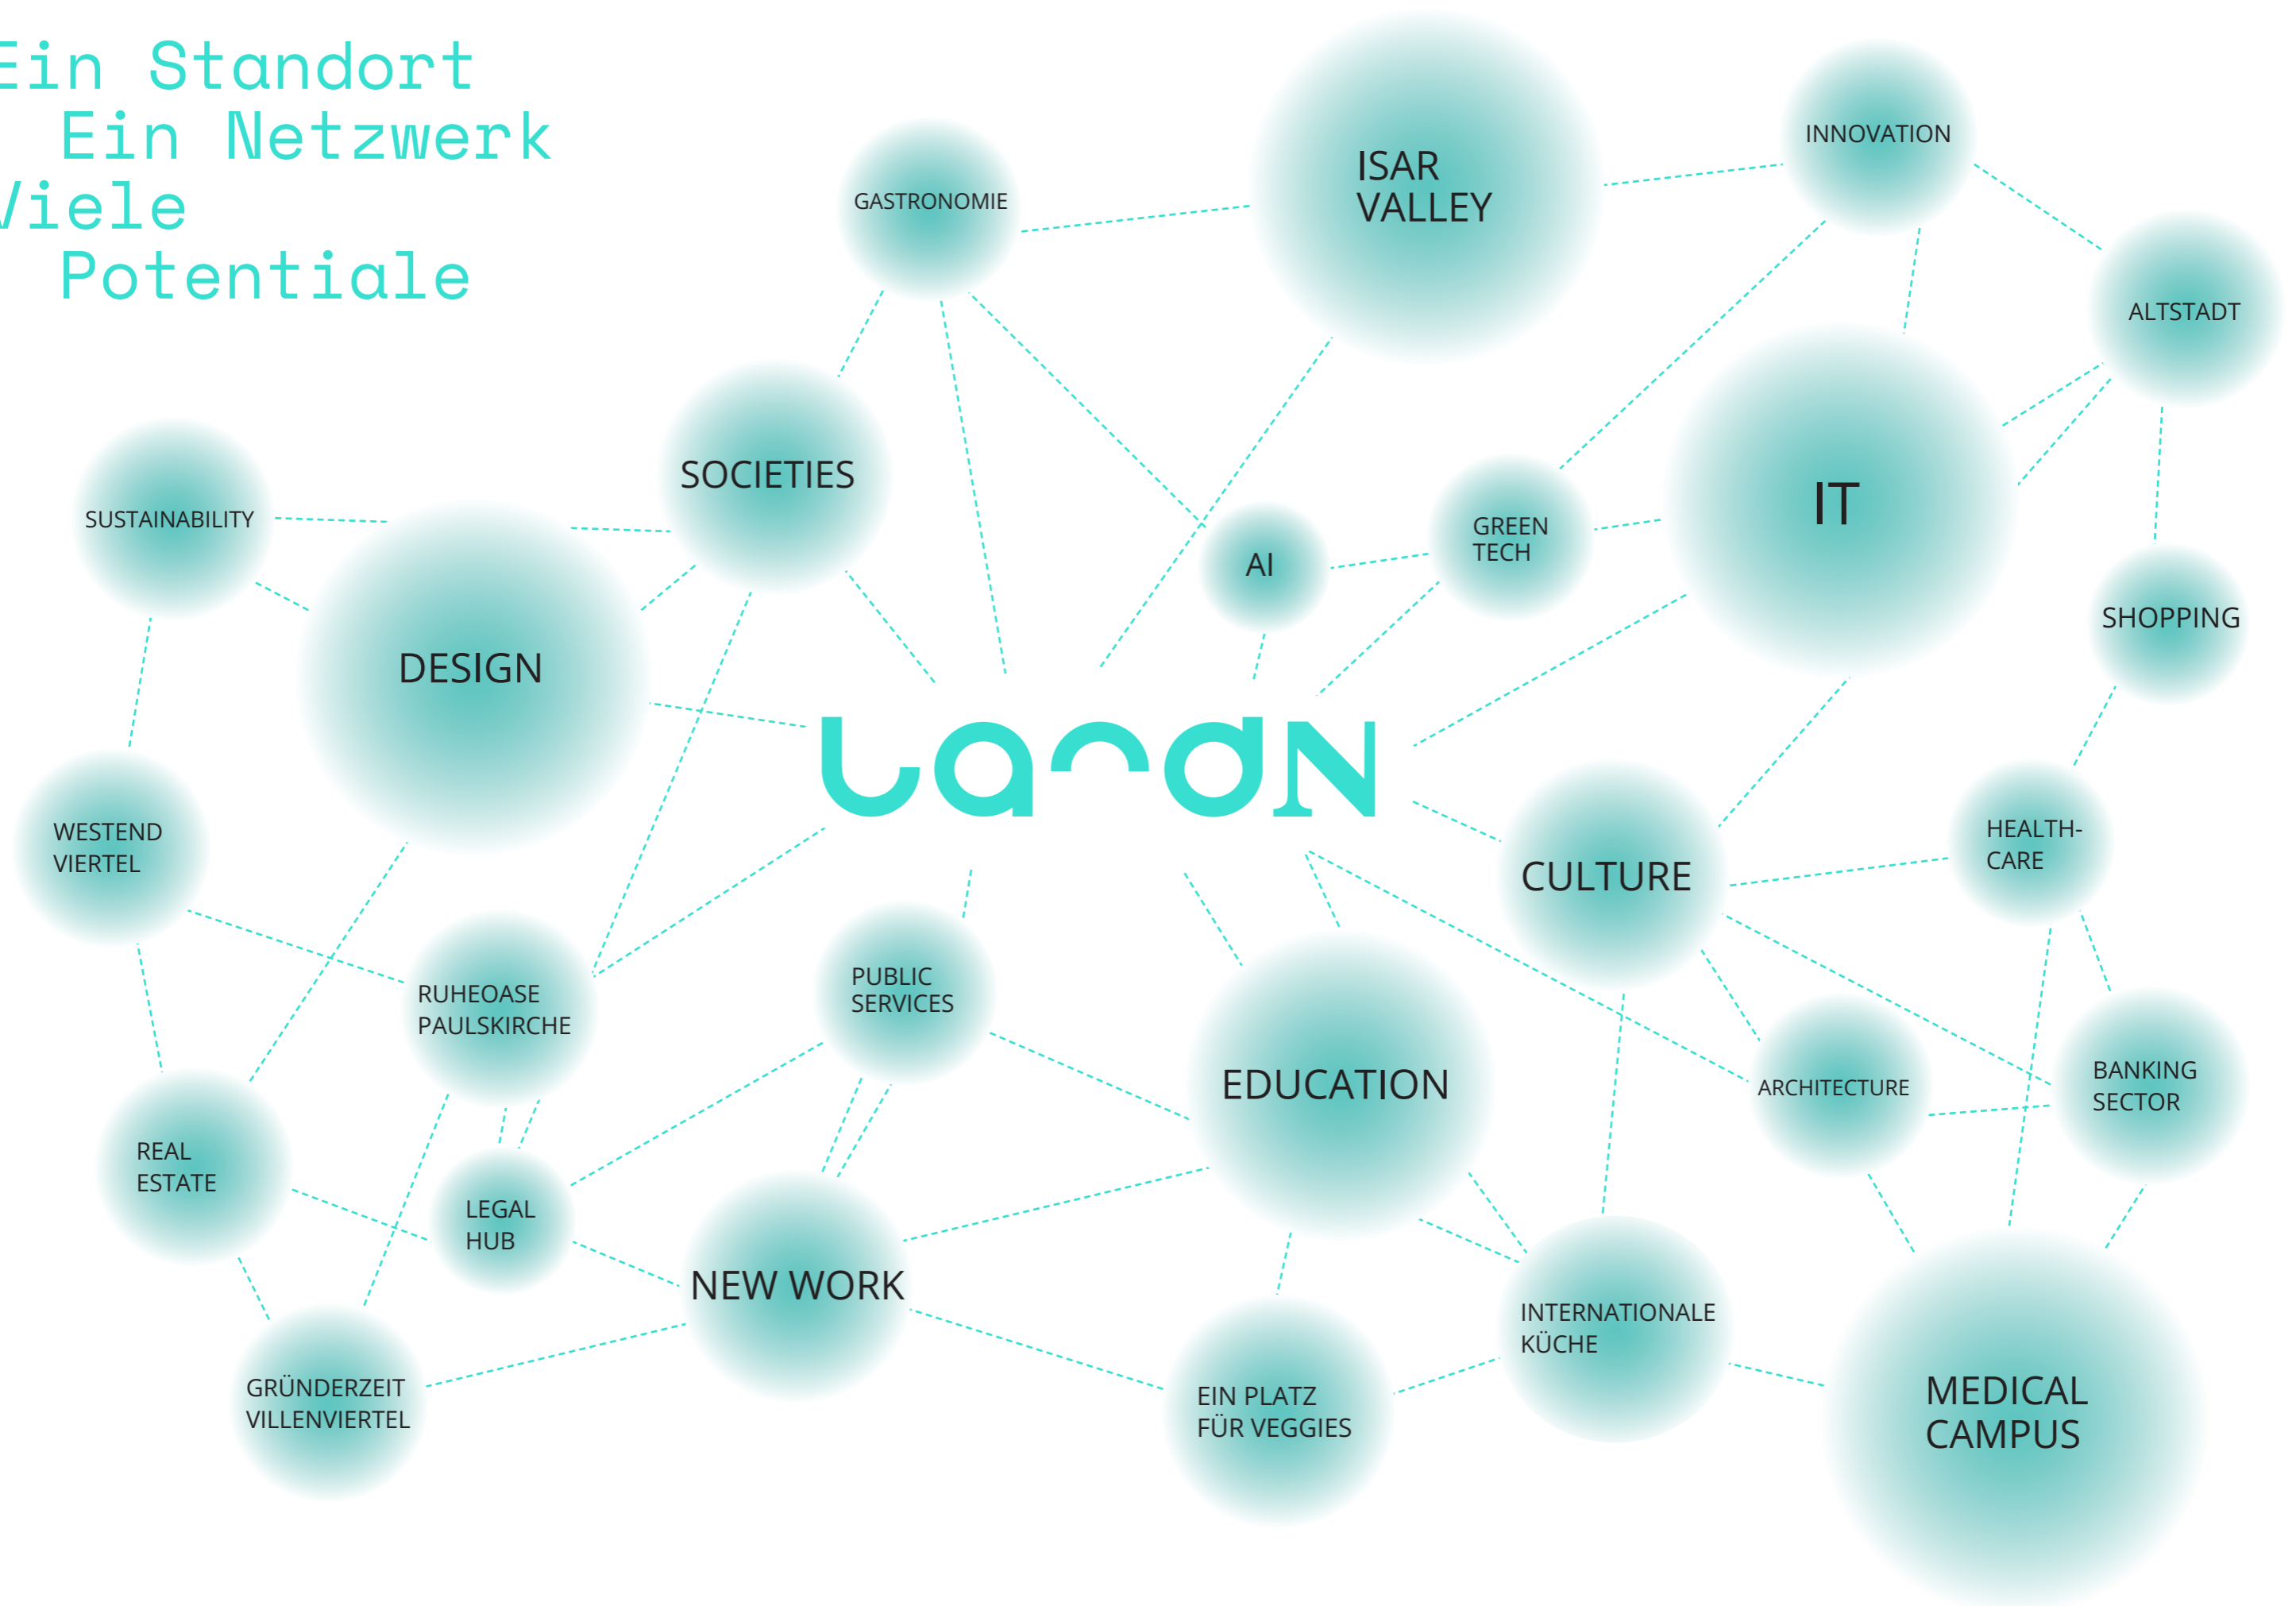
Ein Standort
Ein Netzwerk
Viele
Potentiale

GASTRONOMIE

ISAR VALLEY

INNOVATION

ALTSTADT

SOCIETIES

SUSTAINABILITY

AI

GREEN TECH

IT

DESIGN

SHOPPING

LANDN

WESTEND VIERTEL

CULTURE

HEALTH-CARE

PUBLIC SERVICES

RUHEOASE PAULSKIRCHE

EDUCATION

ARCHITECTURE

BANKING SECTOR

REAL ESTATE

LEGAL HUB

NEW WORK

INTERNATIONALE KÜCHE

MEDICAL CAMPUS

GRÜNDERZEIT VILLENVIERTEL

EIN PLATZ FÜR VEGGIES